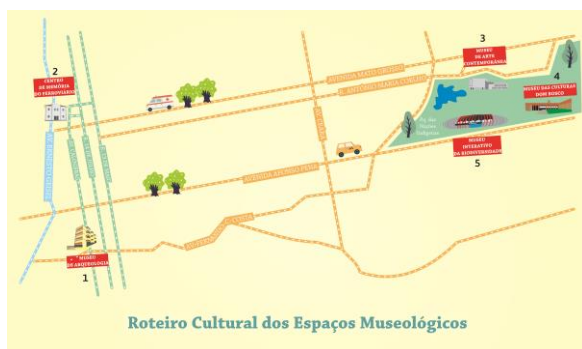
2
CENTRO DE MEMÓRIA DO FERROVIÁRIO

3
MUSEU DE ARTE CONTEMPORÂNEA

4
MUSEU DAS CULTURAS DOM BOSCO

AVENIDA MATO GROSSO

R. ANTÔNIO MARIA COELHO

Pq. das Nações Indígenas

MUSEU INTERATIVO DA BIODIVERSIDADE
5

AVENIDA AFONSO PENA

MUSEU DE ARQUEOLOGIA
1

Roteiro Cultural dos Espaços Museológicos